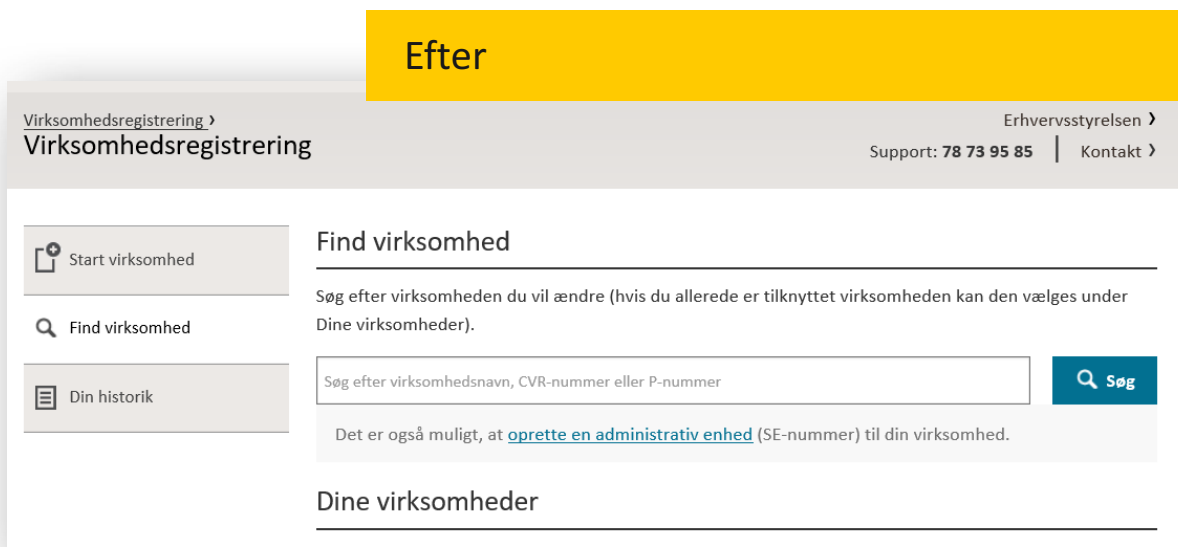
Efter

Virksomhedsregistrering ›
Virksomhedsregistrering

Erhvervsstyrelsen ›
Support: **78 73 95 85** | Kontakt ›

Start virksomhed
Find virksomhed
Din historik

Find virksomhed

Søg efter virksomheden du vil ændre (hvis du allerede er tilknyttet virksomheden kan den vælges under Dine virksomheder).

Søg efter virksomhedsnavn, CVR-nummer eller P-nummer

Søg

Det er også muligt, at oprette en administrativ enhed (SE-nummer) til din virksomhed.

Dine virksomheder